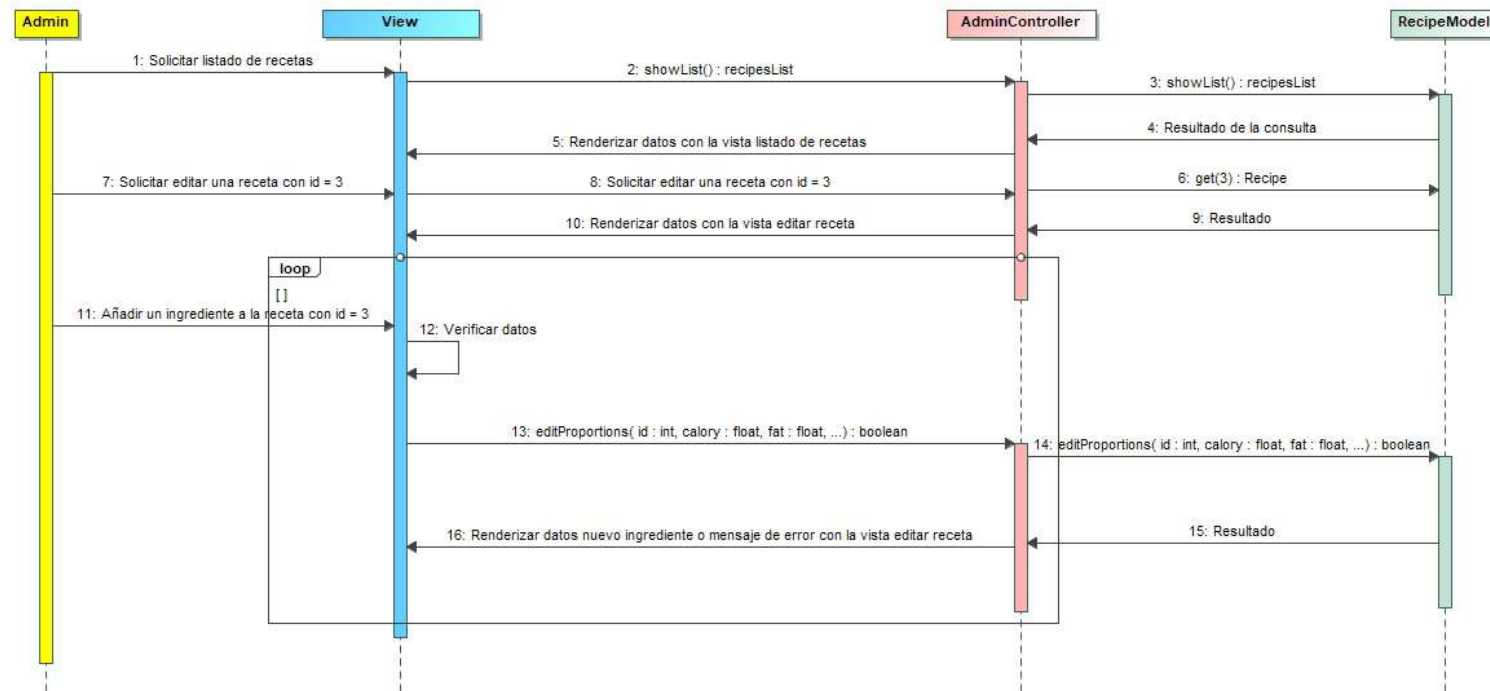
Admin
View
AdminController
RecipeModel

1: Solicitar listado de recetas
2: showList() : recipesList
3: showList() : recipesList
4: Resultado de la consulta
5: Renderizar datos con la vista listado de recetas
7: Solicitar editar una receta con id = 3
8: Solicitar editar una receta con id = 3
6: get(3) : Recipe
9: Resultado
10: Renderizar datos con la vista editar receta
loop
[]
11: Añadir un ingrediente a la receta con id = 3
12: Verificar datos
13: editProportions( id : int, calory : float, fat : float, ...) : boolean
14: editProportions( id : int, calory : float, fat : float, ...) : boolean
15: Resultado
16: Renderizar datos nuevo ingrediente o mensaje de error con la vista editar receta